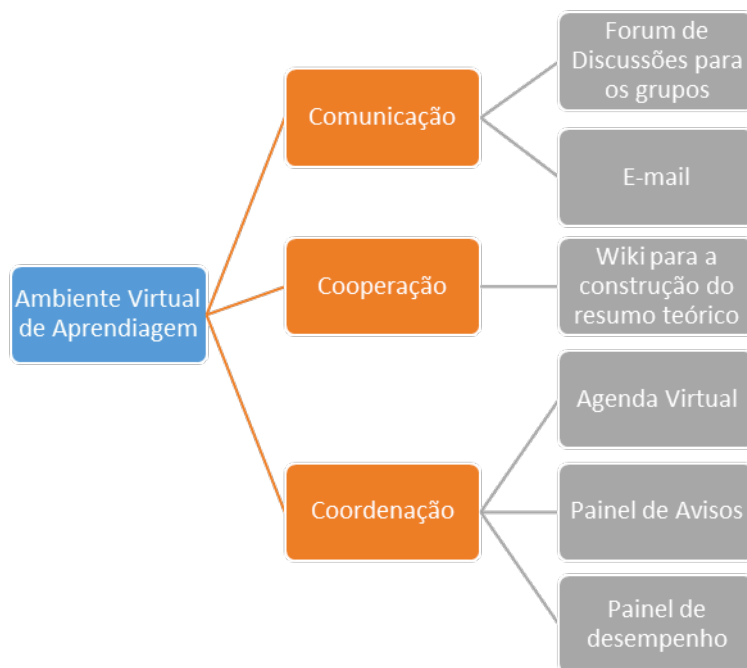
Ambiente Virtual de Aprendiagem

Comunicação

Forum de Discussões para os grupos

E-mail

Cooperação

Wiki para a construção do resumo teórico

Coordenação

Agenda Virtual

Painel de Avisos

Painel de desempenho